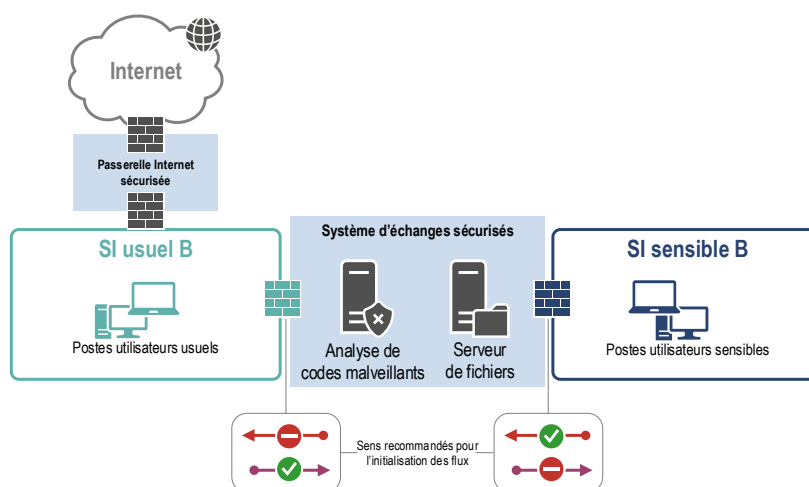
Internet

Passerelle Internet sécurisée

SI usuel B

Postes utilisateurs usuels

Système d'échanges sécurisés

Analyse de codes malveillants

Serveur de fichiers

SI sensible B

Postes utilisateurs sensibles

Sens recommandés pour l'initialisation des flux